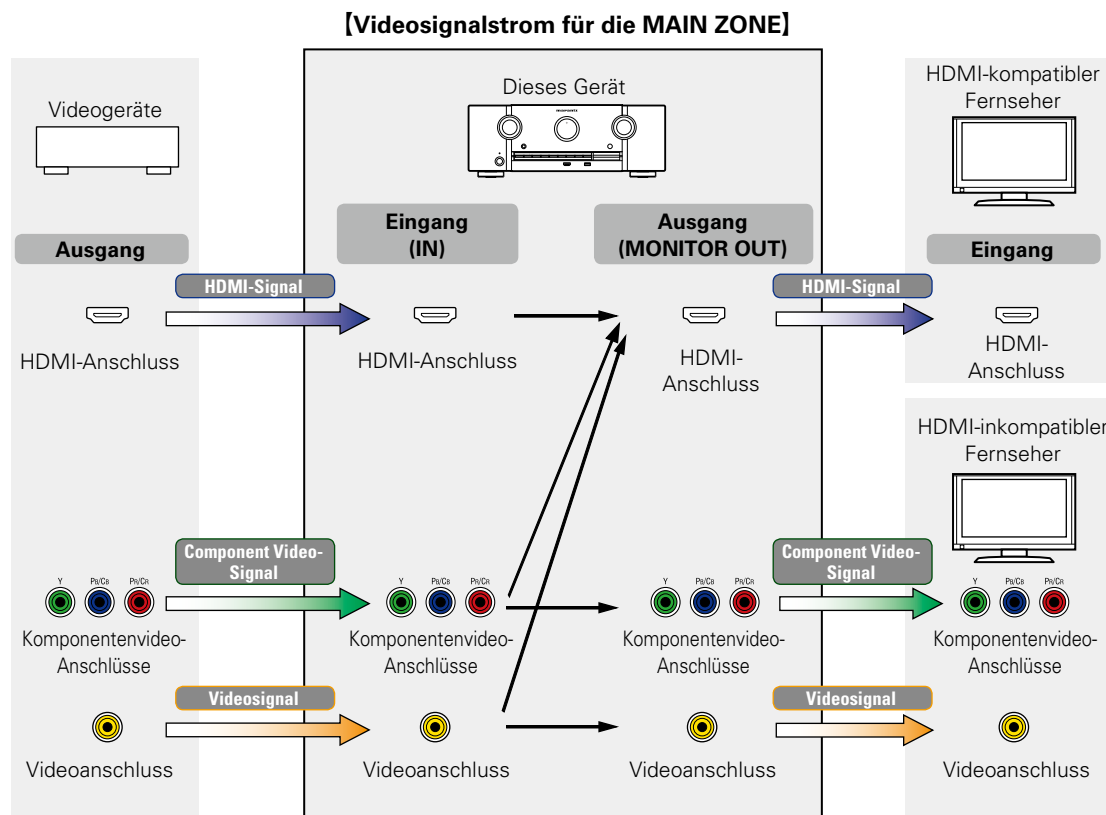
【Videosignalstrom für die MAIN ZONE】

Videogeräte

Ausgang

HDMI-Signal

HDMI-Anschluss

Component Video-Signal

Y  PB/CB  PR/CR

Komponentenvideo-Anschlüsse

Videosignal

Videoanschluss

Dieses Gerät

Eingang (IN)

HDMI-Anschluss

Y  PB/CB  PR/CR

Komponentenvideo-Anschlüsse

Videoanschluss

Ausgang (MONITOR OUT)

HDMI-Anschluss

Y  PB/CB  PR/CR

Komponentenvideo-Anschlüsse

Videoanschluss

HDMI-Signal

Component Video-Signal

Videosignal

HDMI-kompatibler Fernseher

Eingang

HDMI-Anschluss

HDMI-inkompatibler Fernseher

Y  PB/CB  PR/CR

Komponentenvideo-Anschlüsse

Videoanschluss